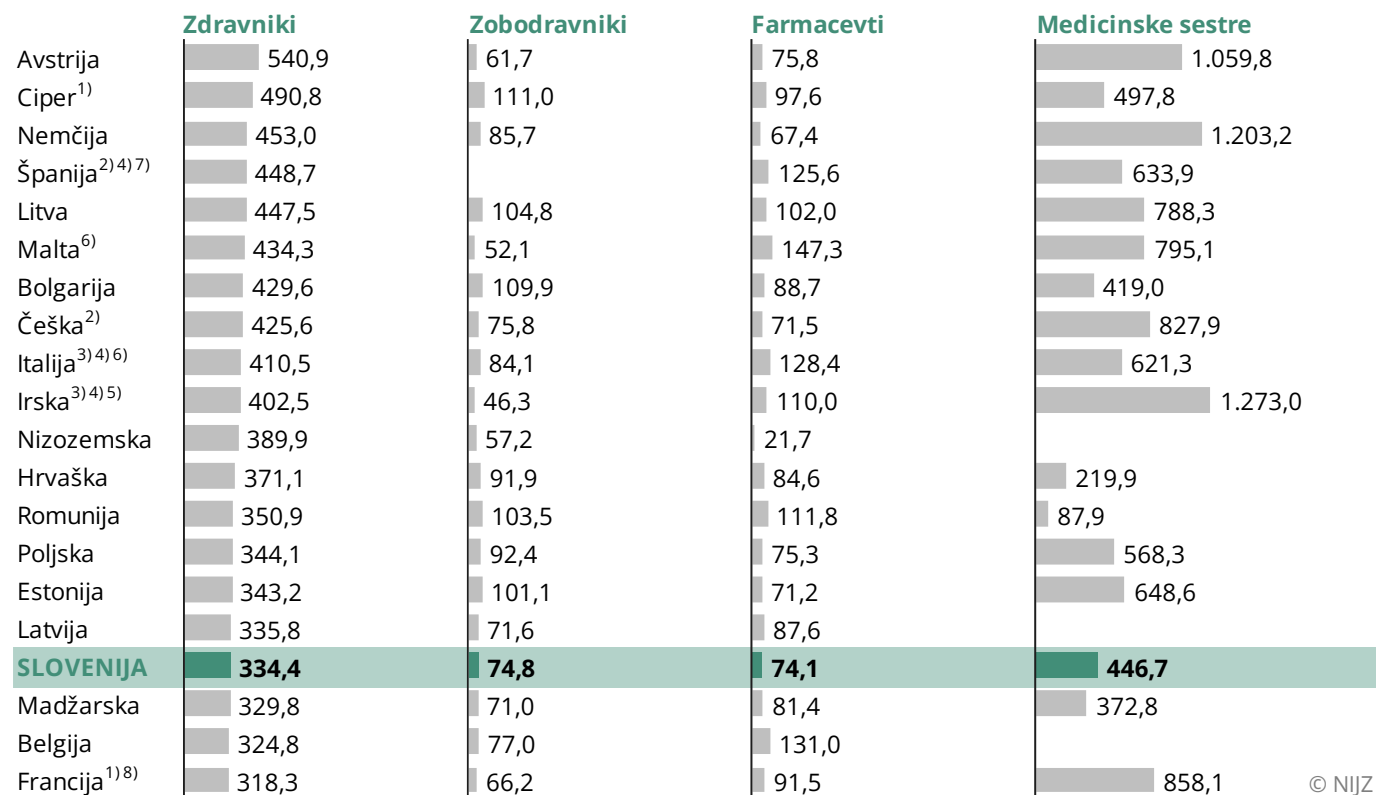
| | Zdravniki | Zobodravniki | Farmacevti | Medicinske sestre |
|---|---|---|---|---|
| Avstrija | 540,9 | 61,7 | 75,8 | 1.059,8 |
| Ciper$^{1)}$ | 490,8 | 111,0 | 97,6 | 497,8 |
| Nemčija | 453,0 | 85,7 | 67,4 | 1.203,2 |
| Španija$^{2) 4) 7)}$ | 448,7 | | 125,6 | 633,9 |
| Litva | 447,5 | 104,8 | 102,0 | 788,3 |
| Malta$^{6)}$ | 434,3 | 52,1 | 147,3 | 795,1 |
| Bolgarija | 429,6 | 109,9 | 88,7 | 419,0 |
| Češka$^{2)}$ | 425,6 | 75,8 | 71,5 | 827,9 |
| Italija$^{3) 4) 6)}$ | 410,5 | 84,1 | 128,4 | 621,3 |
| Irska$^{3) 4) 5)}$ | 402,5 | 46,3 | 110,0 | 1.273,0 |
| Nizozemska | 389,9 | 57,2 | 21,7 | |
| Hrvaška | 371,1 | 91,9 | 84,6 | 219,9 |
| Romunija | 350,9 | 103,5 | 111,8 | 87,9 |
| Poljska | 344,1 | 92,4 | 75,3 | 568,3 |
| Estonija | 343,2 | 101,1 | 71,2 | 648,6 |
| Latvija | 335,8 | 71,6 | 87,6 | |
| SLOVENIJA | 334,4 | 74,8 | 74,1 | 446,7 |
| Madžarska | 329,8 | 71,0 | 81,4 | 372,8 |
| Belgija | 324,8 | 77,0 | 131,0 | |
| Francija$^{1) 8)}$ | 318,3 | 66,2 | 91,5 | 858,1 |

© NIJZ